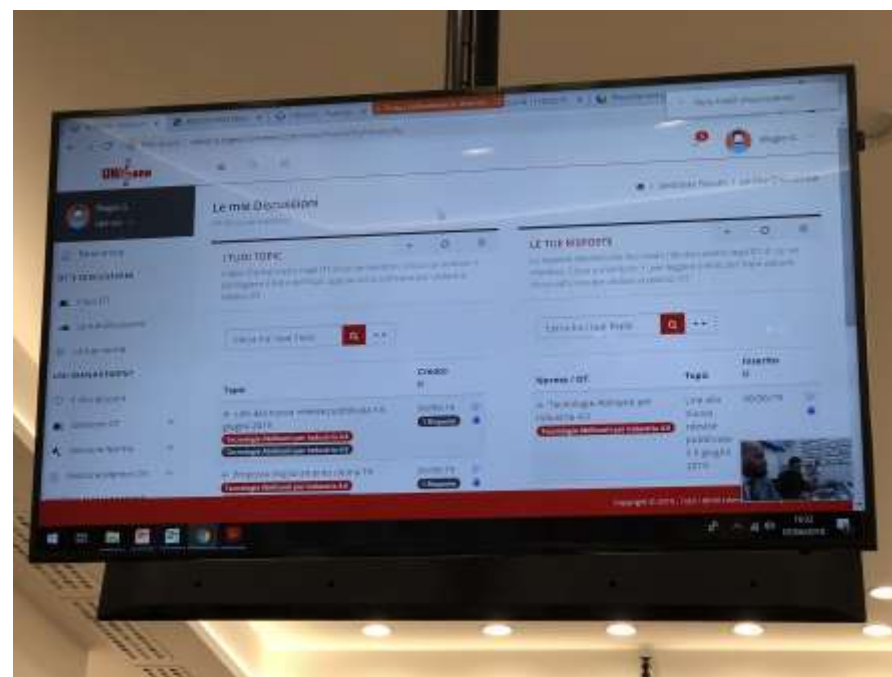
Le mie Discussioni

I TUOI TOPIC

LE TUE RISPOSTE

Cerca tra i tuoi Topic

Cerca tra i tuoi Post

Topic

Creato il

Sponsor / OT

Topic

Inserito il

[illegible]

Tecnologie Abilitanti per Industria 4.0

Tecnologie Abilitanti per Industria 4.0

Tecnologie Abilitanti per Industria 4.0

Tecnologie Abilitanti per Industria 4.0

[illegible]